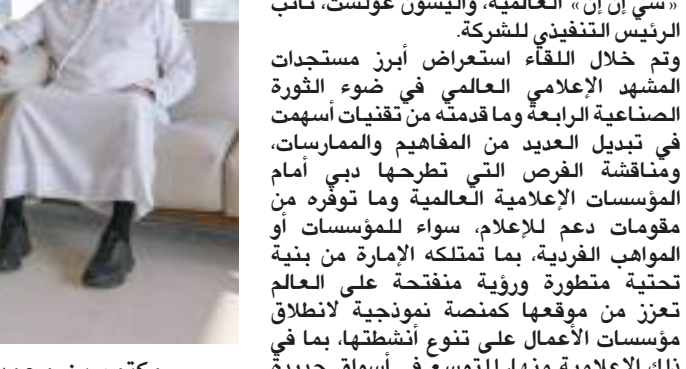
«سي إن إن» العالمية، واليسون غولست، نائب الرئيس التنفيذي للشركة.

وتم خلال اللقاء استعراض أبرز مستجدات المشهد الإعلامي العالمي في ضوء الثورة الصناعية الرابعة وما قدمته من تقنيات أسهمت في تبديل العديد من المفاهيم والممارسات، ومناقشة الفرص التي تطرحها دبي أمام المؤسسات الإعلامية العالمية وما توفره من مقومات دعم للإعلام، سواء للمؤسسات أو المواهب الفردية، بما تمتلكه الإمارة من بنية تحتية متطورة ورؤية منفتحة على العالم تعزز من موقعها كمنصة نموذجية لانطلاق مؤسسات الأعمال على تنوع أنشطتها، بما في ذلك الإعلامية منها للتوسع في أسواق جديدة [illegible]